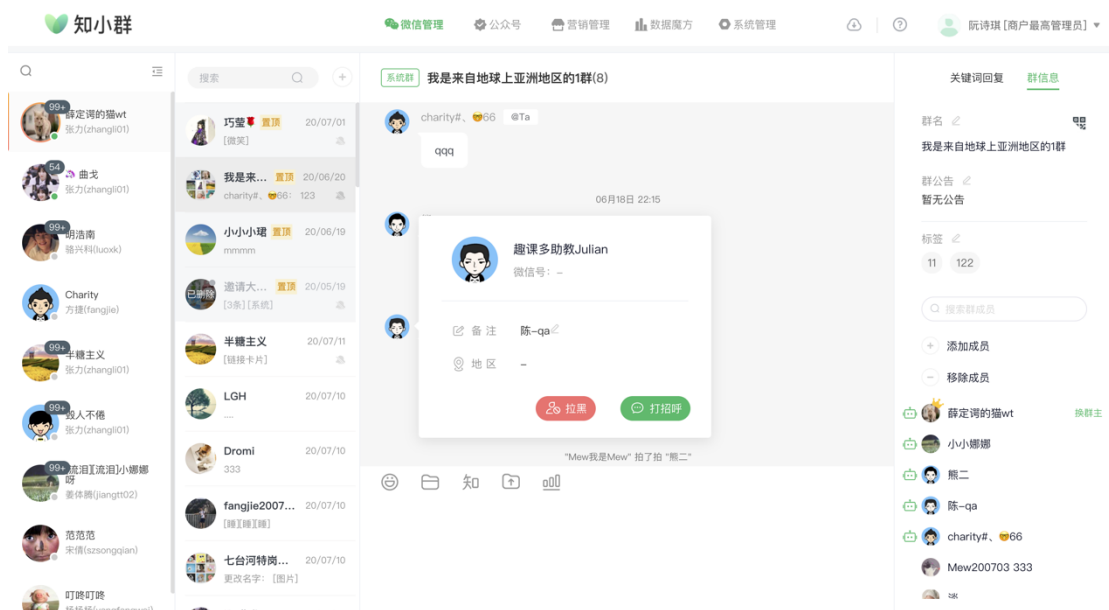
知小群

微信管理　公众号　营销管理　数据魔方　系统管理

阮诗琪 [商户最高管理员]

99+ 薛定谔的猫wt
张力(zhangli01)

54 曲戈
张力(zhangli01)

99+ 胡浩南
骆兴科(luoxk)

Charity
方捷(fangjie)

99+ 半糖主义
张力(zhangli01)

99+ 路人不倦
张力(zhangli01)

99+ [流泪][流泪]小娜娜呀
姜体腾(jiangtt02)

范范范
宋倩(szsongqian)

叮咚叮咚

搜索

巧莹 置顶 20/07/01
[微笑]

我是来... 置顶 20/06/20
charity#、😎66: 123

小小小珺 置顶 20/06/19
mmmm

邀请大... 置顶 20/05/19
已删除
[3条] [系统]

半糖主义 20/07/11
[链接卡片]

LGH 20/07/10
...

Dromi 20/07/10
333

fangjie2007... 20/07/10
[睡][睡][睡]

七台河特岗... 20/07/10
更改名字: [图片]

系统群 我是来自地球上亚洲地区的1群(8)

charity#、😎66 @Ta
qqq

06月18日 22:15

趣课多助教Julian
微信号: –

备 注 陈–qa
地 区 –

拉黑　打招呼

"Mew我是Mew" 拍了拍 "熊二"

知

关键词回复　群信息

群名
我是来自地球上亚洲地区的1群

群公告
暂无公告

标签
11　122

搜索群成员

添加成员
移除成员

薛定谔的猫wt 换群主
小小娜娜
熊二
陈–qa
charity#、😎66
Mew200703 333